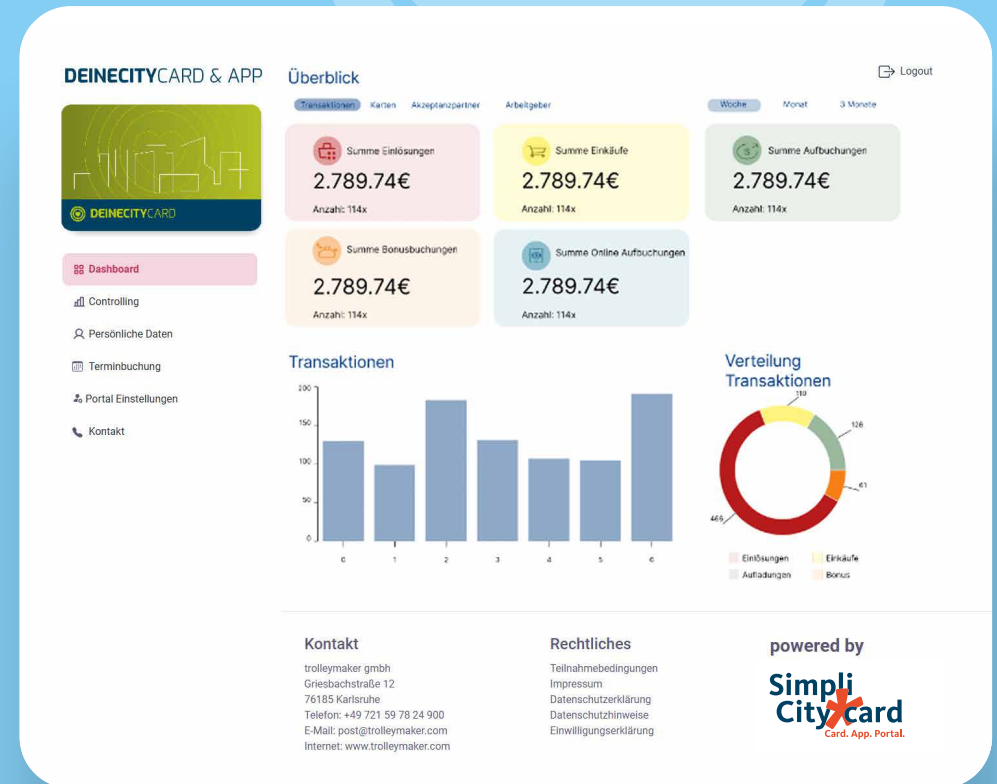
DEINECITYCARD & APP

DEINECITYCARD

Dashboard
Controlling
Persönliche Daten
Terminbuchung
Portal Einstellungen
Kontakt

Überblick

Logout

Transaktionen Karten Akzeptanzpartner Arbeitgeber

Woche Monat 3 Monate

Summe Einlösungen
2.789.74€
Anzahl: 114x

Summe Einkäufe
2.789.74€
Anzahl: 114x

Summe Aufbuchungen
2.789.74€
Anzahl: 114x

Summe Bonusbuchungen
2.789.74€
Anzahl: 114x

Summe Online Aufbuchungen
2.789.74€
Anzahl: 114x

Transaktionen

200
150
100
50
0

0 1 2 3 4 5 6

Verteilung Transaktionen

110
126
61
466

Einlösungen
Einkäufe
Aufladungen
Bonus

Kontakt
trolleymaker gmbh
Griesbachstraße 12
76185 Karlsruhe
Telefon: +49 721 59 78 24 900
E-Mail: post@trolleymaker.com
Internet: www.trolleymaker.com

Rechtliches
Teilnahmebedingungen
Impressum
Datenschutzerklärung
Datenschutzhinweise
Einwilligungserklärung

powered by
Simpli City card
Card. App. Portal.